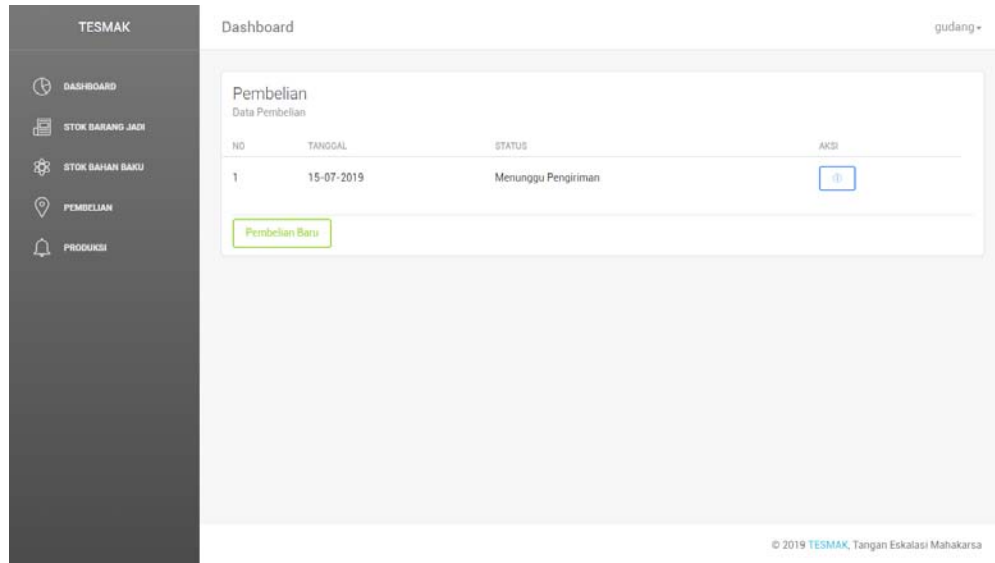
TESMAK

DASHBOARD
STOK BARANG JADI
STOK BAHAN BAKU
PEMBELIAN
PRODUKSI

Dashboard

gudang

Pembelian
Data Pembelian

| NO | TANGGAL | STATUS | AKSI |
|---|---|---|---|
| 1 | 15-07-2019 | Menunggu Pengiriman | |

Pembelian Baru

© 2019 TESMAK, Tangan Eskalasi Mahakarsa